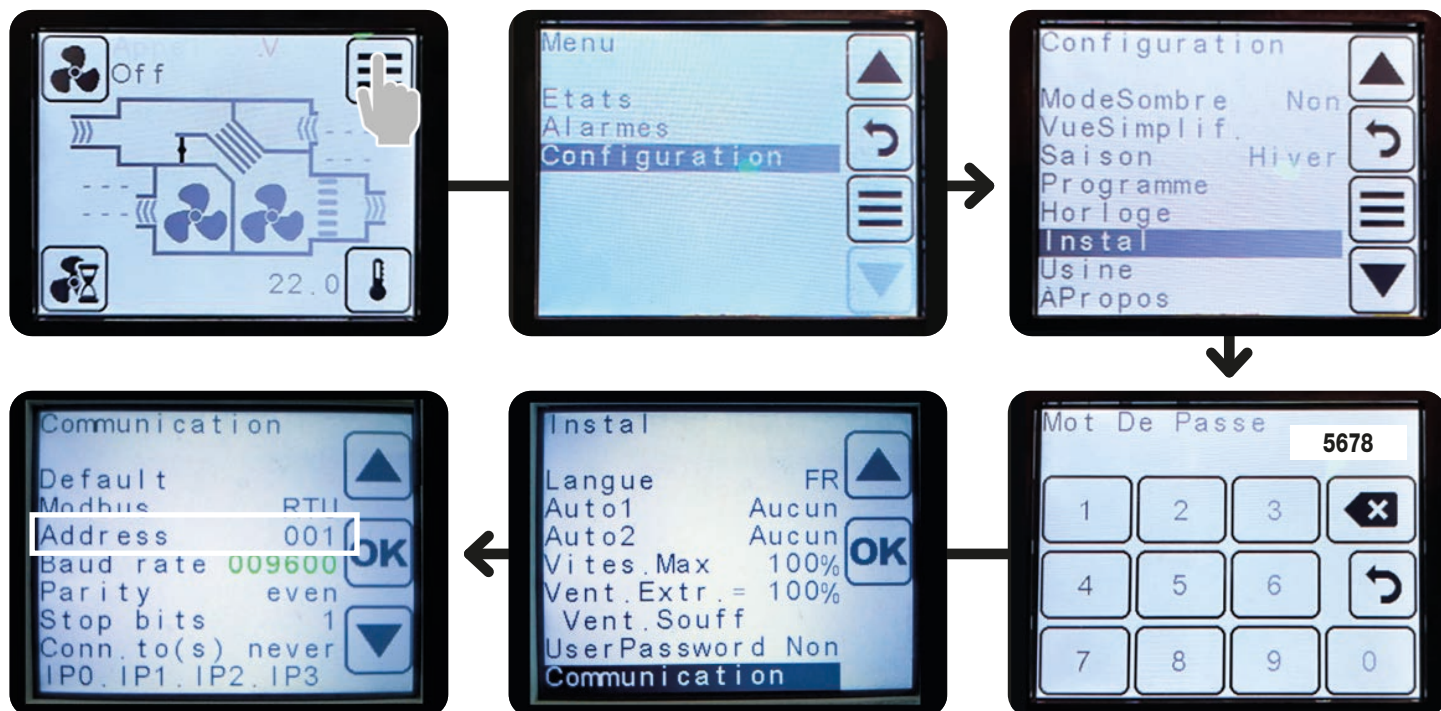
Appel V
Off
22.0

Menu
Etats
Alarmes
Configuration

Configuration
ModeSombre Non
VueSimplif.
Saison Hiver
Programme
Horloge
Instal
Usine
ÀPropos

Mot De Passe
5678
1 2 3
4 5 6
7 8 9 0

Instal
Langue FR
Auto1 Aucun
Auto2 Aucun
Vites.Max 100%
Vent.Extr.= 100%
Vent.Souff
UserPassword Non
Communication
OK

Communication
Default
Modbus RTU
Address 001
Baud rate 009600
Parity even
Stop bits 1
Conn.to(s) never
IP0.IP1.IP2.IP3
OK